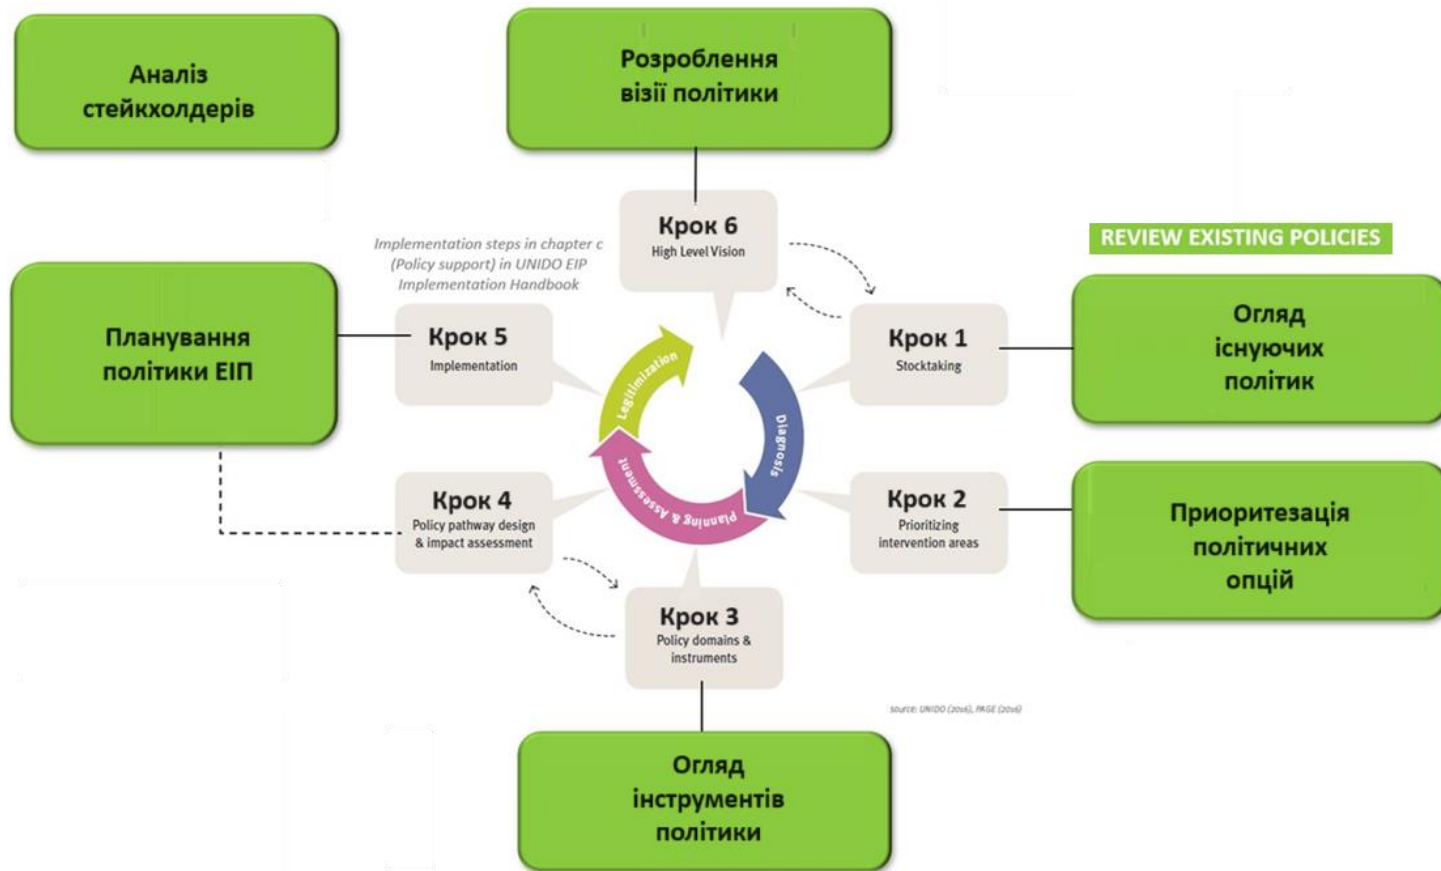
Аналіз стейкхолдерів

Розроблення візії політики

Implementation steps in chapter c (Policy support) in UNIDO EIP Implementation Handbook

Крок 6
High Level Vision

REVIEW EXISTING POLICIES

Планування політики ЕІП

Крок 5
Implementation

Legitimization

Diagnosis

Planning & Assessment

Крок 1
Stocktaking

Огляд існуючих політик

Крок 4
Policy pathway design & impact assessment

Крок 2
Prioritizing intervention areas

Приоритезація політичних опцій

Крок 3
Policy domains & instruments

source: UNIDO (2016), PAGE (2016)

Огляд інструментів політики